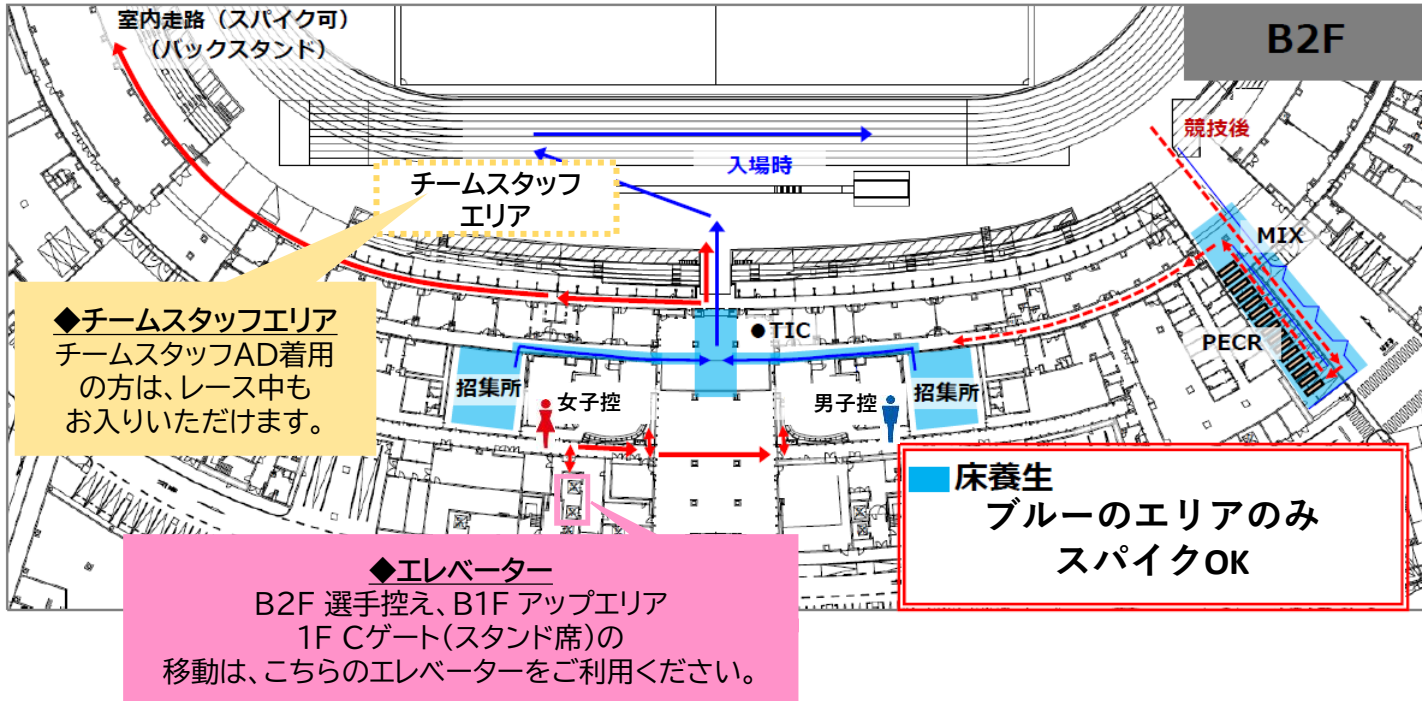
室内走路（スパイク可）
（バックスタンド）

B2F

競技後

入場時

チームスタッフ
エリア

MIX

●TIC

PECR

招集所

女子控

男子控

招集所

◆チームスタッフエリア
チームスタッフAD着用の方は、レース中もお入りいただけます。

床養生
ブルーのエリアのみ
スパイクOK

◆エレベーター
B2F 選手控え、B1F アップエリア
1F Cゲート(スタンド席)の
移動は、こちらのエレベーターをご利用ください。